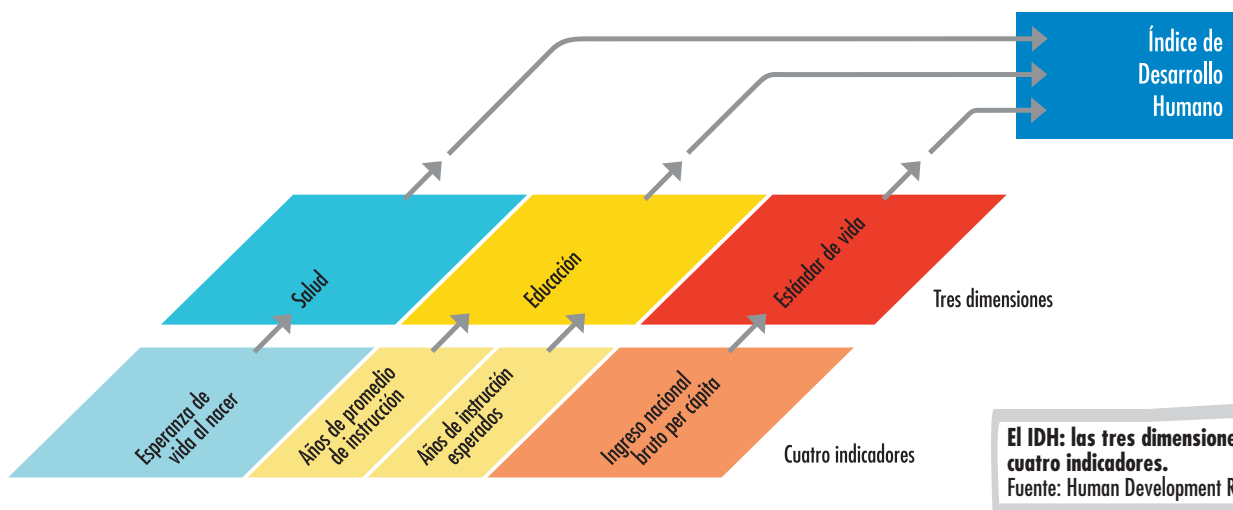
Índice de Desarrollo Humano

Salud

Educación

Estándar de vida

Tres dimensiones

Esperanza de vida al nacer

Años de promedio de instrucción

Años de instrucción esperados

Ingreso nacional bruto per cápita

Cuatro indicadores

El IDH: las tres dimensione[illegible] cuatro indicadores.
Fuente: Human Development R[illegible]